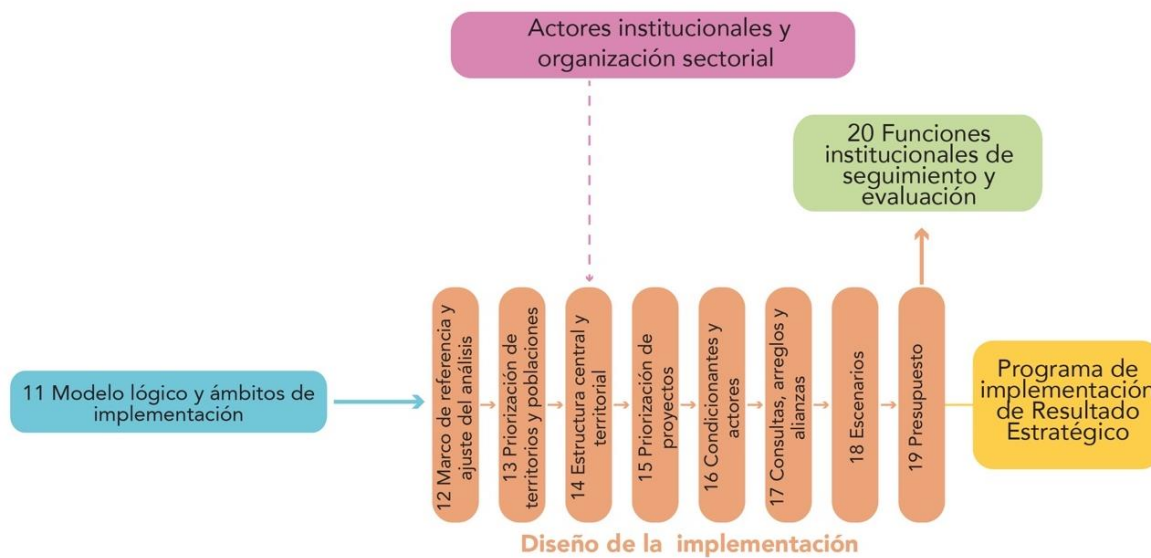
Actores institucionales y organización sectorial

20 Funciones institucionales de seguimiento y evaluación

11 Modelo lógico y ámbitos de implementación

12 Marco de referencia y ajuste del análisis

13 Priorización de territorios y poblaciones

14 Estructura central y territorial

15 Priorización de proyectos

16 Condicionantes y actores

17 Consultas, arreglos y alianzas

18 Escenarios

19 Presupuesto

Programa de implementación de Resultado Estratégico

Diseño de la implementación